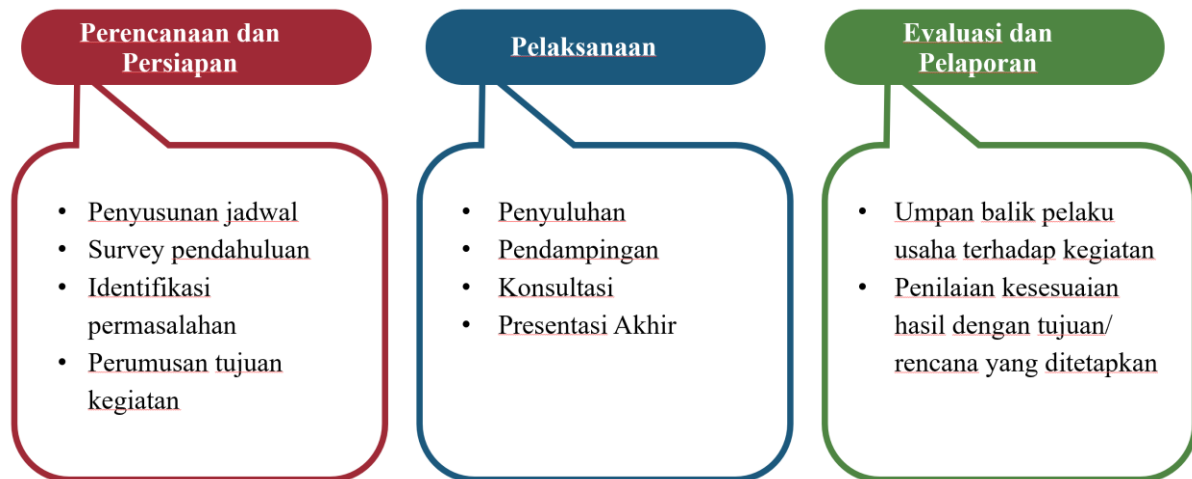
Perencanaan dan Persiapan

- Penyusunan jadwal
- Survey pendahuluan
- Identifikasi permasalahan
- Perumusan tujuan kegiatan

Pelaksanaan

- Penyuluhan
- Pendampingan
- Konsultasi
- Presentasi Akhir

Evaluasi dan Pelaporan

- Umpan balik pelaku usaha terhadap kegiatan
- Penilaian kesesuaian hasil dengan tujuan/ rencana yang ditetapkan